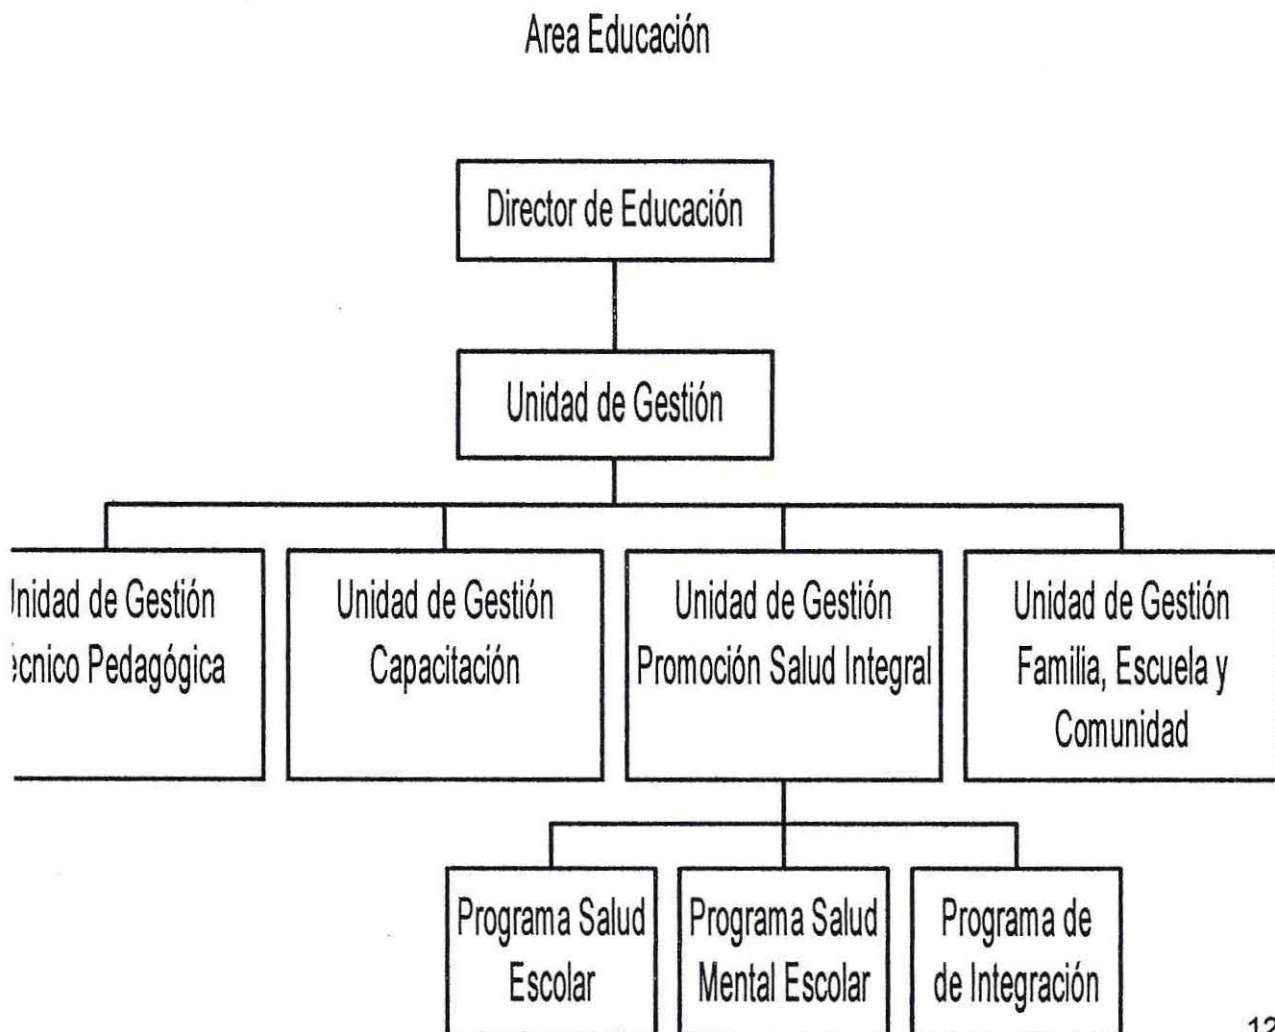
Area Educación

Director de Educación

Unidad de Gestión

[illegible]nidad de Gestión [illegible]cnico Pedagógica

Unidad de Gestión Capacitación

Unidad de Gestión Promoción Salud Integral

Unidad de Gestión Familia, Escuela y Comunidad

Programa Salud Escolar

Programa Salud Mental Escolar

Programa de de Integración

12